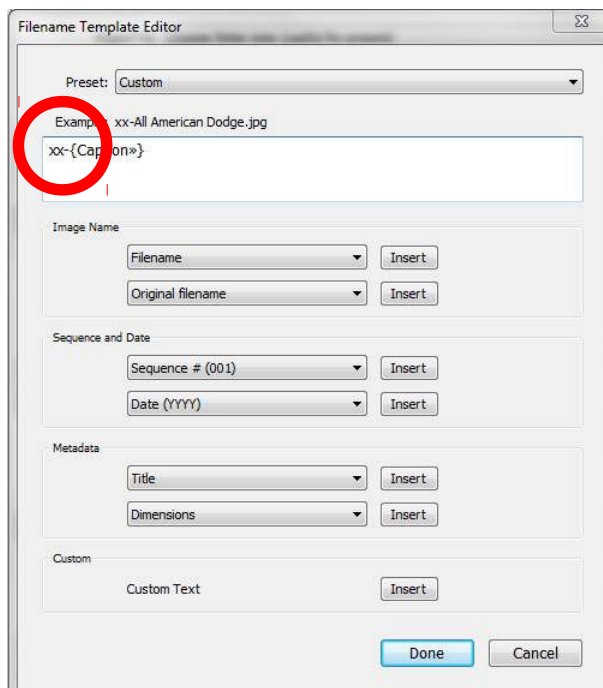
Filename Template Editor

Preset: Custom

Examp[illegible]: xx-All American Dodge.jpg

xx-{Cap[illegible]on»}

Image Name

Filename Insert

Original filename Insert

Sequence and Date

Sequence # (001) Insert

Date (YYYY) Insert

Metadata

Title Insert

Dimensions Insert

Custom

Custom Text Insert

Done Cancel